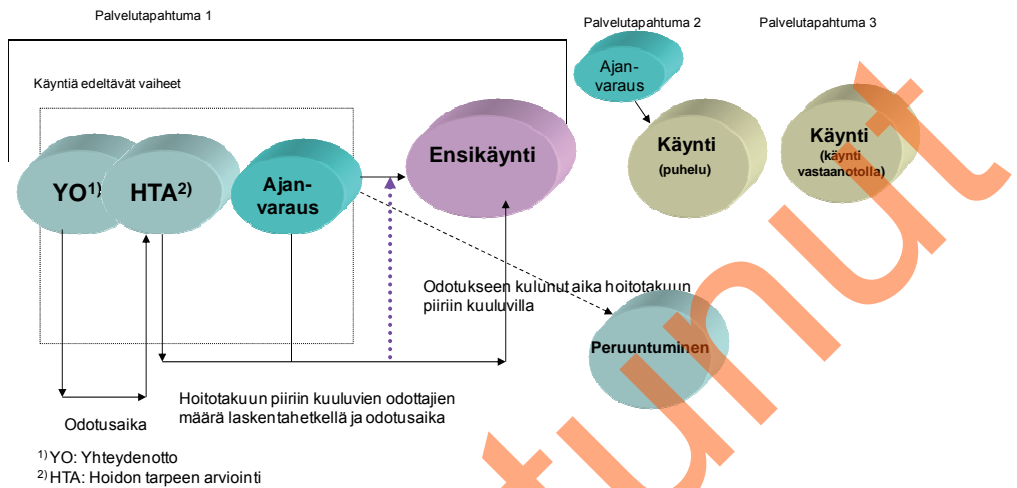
Palvelutapahtuma 1

Palvelutapahtuma 2

Palvelutapahtuma 3

Käyntiä edeltävät vaiheet

Ajan-varaus

YO$^{1)}$

HTA$^{2)}$

Ajan-varaus

Ensikäynti

Käynti (puhelu)

Käynti (käynti vastaanotolla)

Odotukseen kulunut aika hoitotakuun piiriin kuuluvilla

Peruuntuminen

Odotusaika

Hoitotakuun piiriin kuuluvien odottajien määrä laskentahetkellä ja odotusaika

$^{1)}$ YO: Yhteydenotto
$^{2)}$ HTA: Hoidon tarpeen arviointi

tunut